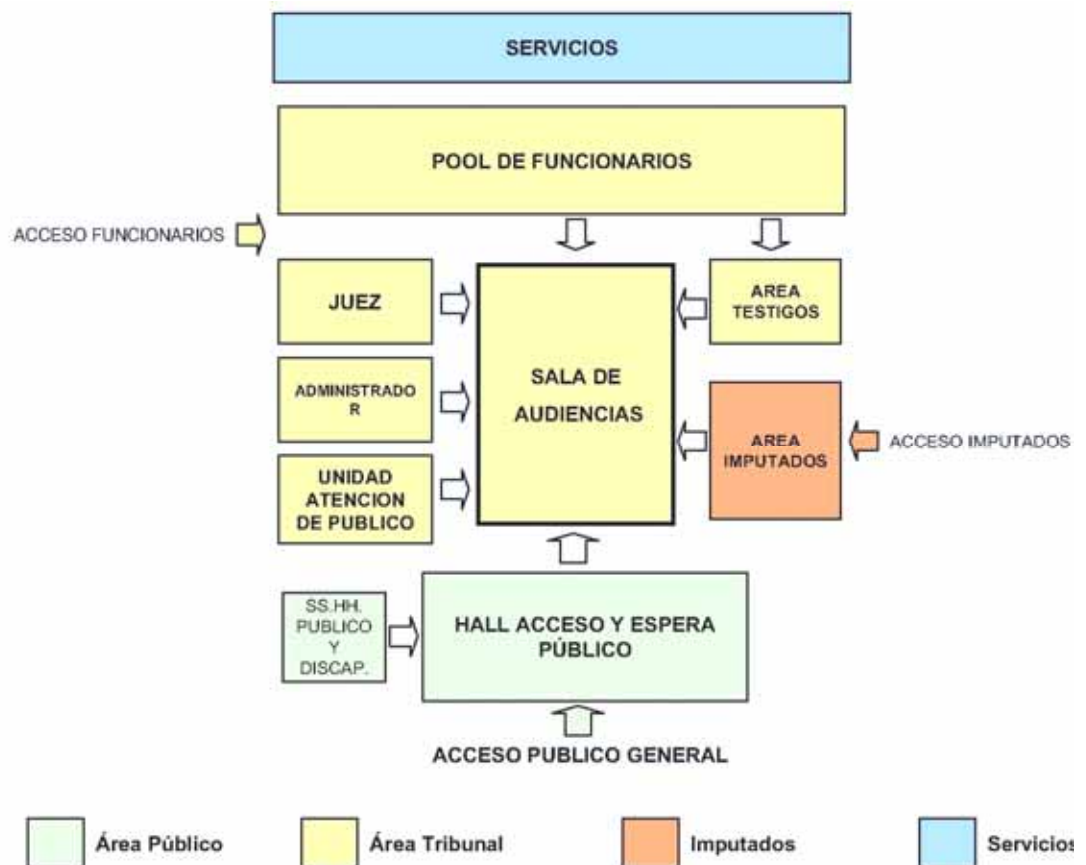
SERVICIOS

POOL DE FUNCIONARIOS

ACCESO FUNCIONARIOS

JUEZ

ADMINISTRADO R

UNIDAD ATENCION DE PUBLICO

SALA DE AUDIENCIAS

AREA TESTIGOS

AREA IMPUTADOS

ACCESO IMPUTADOS

SS.HH. PUBLICO Y DISCAP.

HALL ACCESO Y ESPERA PÚBLICO

ACCESO PUBLICO GENERAL

Área Público

Área Tribunal

Imputados

Servicios